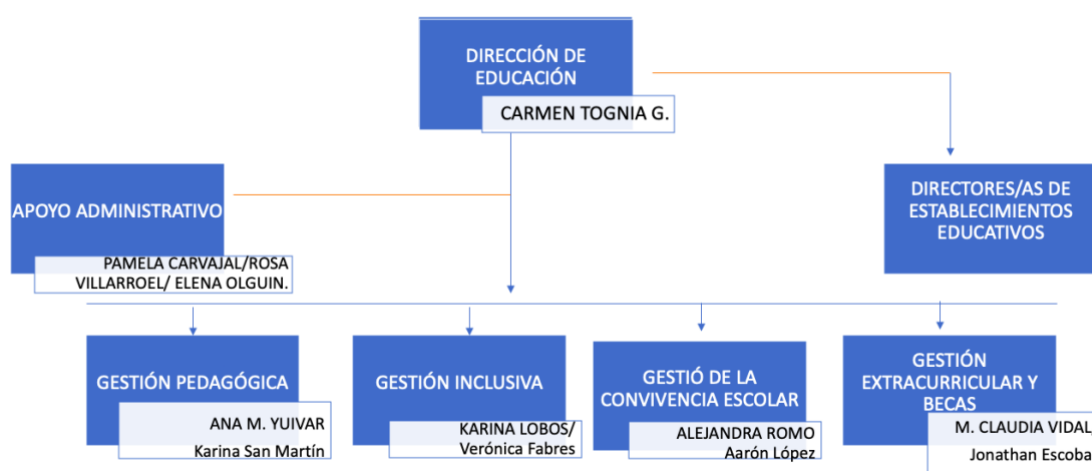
DIRECCIÓN DE EDUCACIÓN

CARMEN TOGNIA G.

APOYO ADMINISTRATIVO

PAMELA CARVAJAL/ROSA VILLARROEL/ ELENA OLGUIN.

DIRECTORES/AS DE ESTABLECIMIENTOS EDUCATIVOS

GESTIÓN PEDAGÓGICA

ANA M. YUIVAR

Karina San Martín

GESTIÓN INCLUSIVA

KARINA LOBOS/ Verónica Fabres

GESTIÓ DE LA CONVIVENCIA ESCOLAR

ALEJANDRA ROMO

Aarón López

GESTIÓN EXTRACURRICULAR Y BECAS

M. CLAUDIA VIDAL

Jonathan Escoba